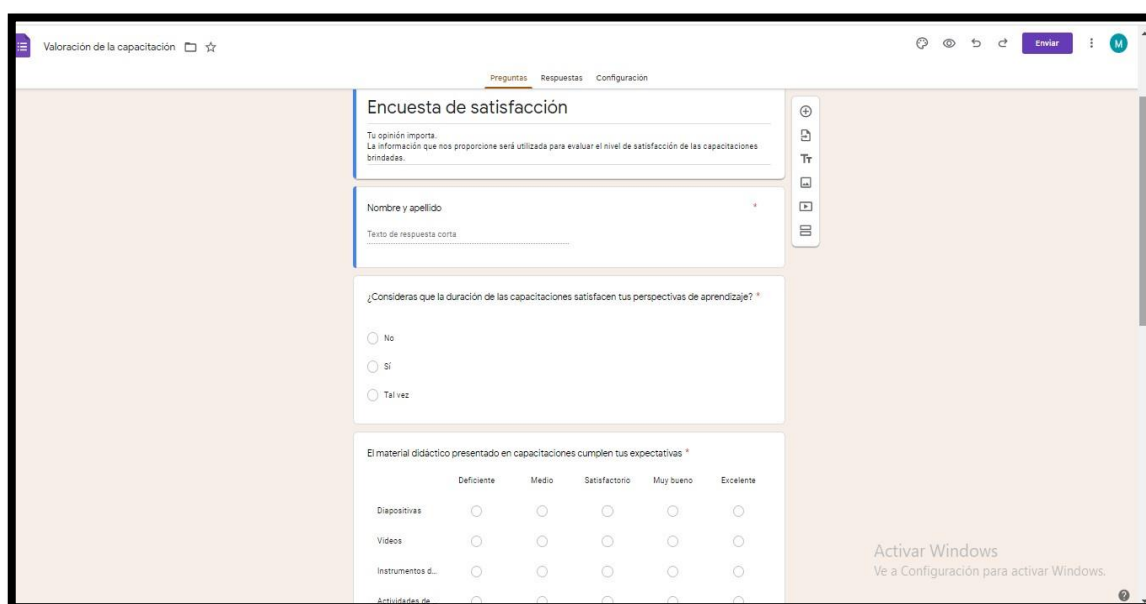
Valoración de la capacitación

Enviar

M

Preguntas Respuestas Configuración

Encuesta de satisfacción

Tu opinión importa.
La información que nos proporcione será utilizada para evaluar el nivel de satisfacción de las capacitaciones brindadas.

Nombre y apellido *

Texto de respuesta corta

¿Consideras que la duración de las capacitaciones satisfacen tus perspectivas de aprendizaje? *

No

Sí

Tal vez

El material didáctico presentado en capacitaciones cumplen tus expectativas *

| | Deficiente | Medio | Satisfactorio | Muy bueno | Excelente |
|---|---|---|---|---|---|
| Diapositivas | | | | | |
| Videos | | | | | |
| Instrumentos d... | | | | | |
| Actividades de... | | | | | |

Activar Windows
Ve a Configuración para activar Windows.